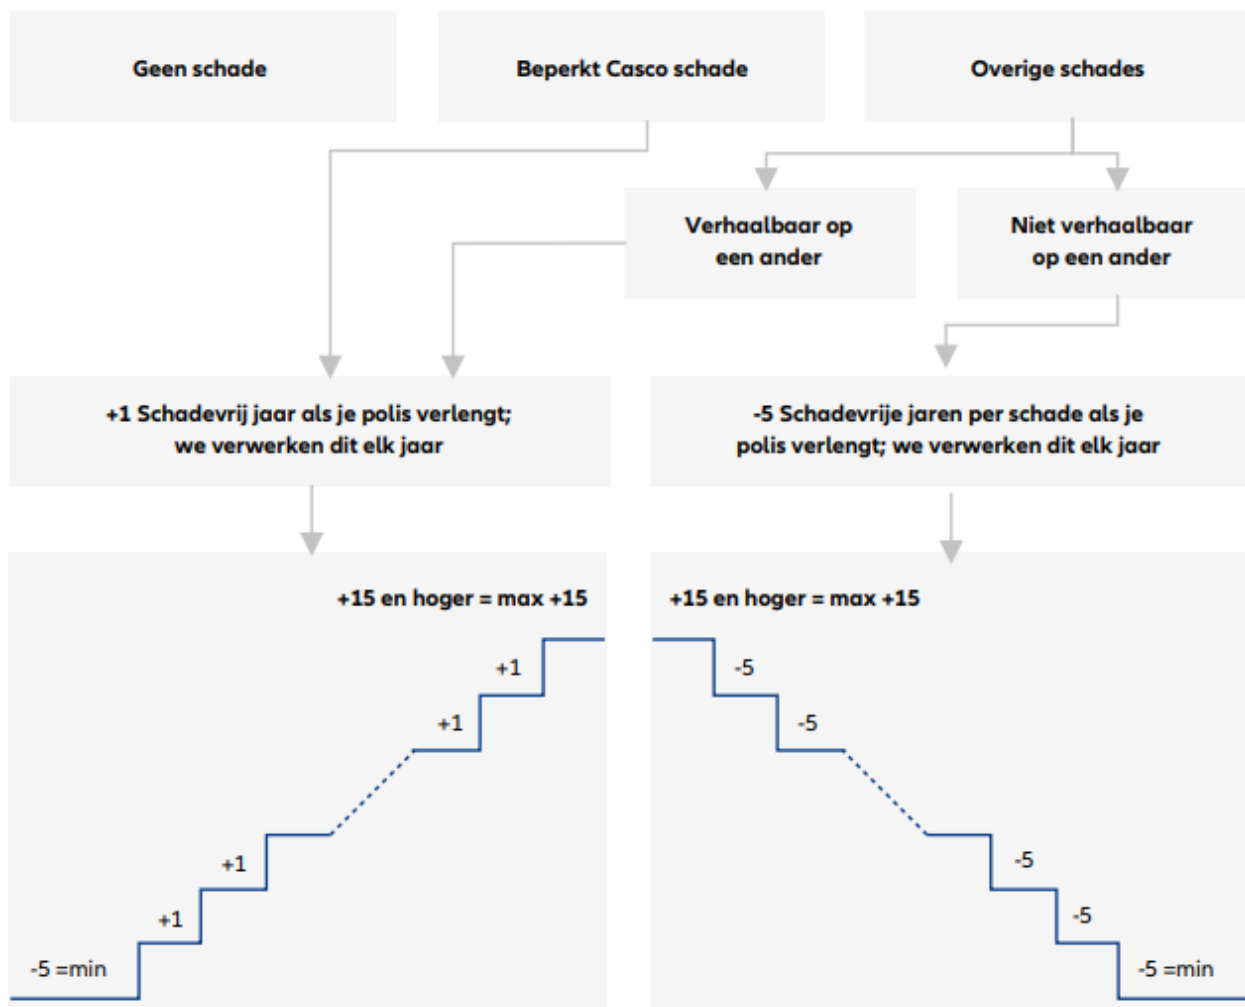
Geen schade

Beperkt Casco schade

Overige schades

Verhaalbaar op een ander

Niet verhaalbaar op een ander

+1 Schadevrij jaar als je polis verlengt; we verwerken dit elk jaar

-5 Schadevrije jaren per schade als je polis verlengt; we verwerken dit elk jaar

+15 en hoger = max +15

+1

+1

+1

+1

-5 =min

+15 en hoger = max +15

-5

-5

-5

-5

-5 =min